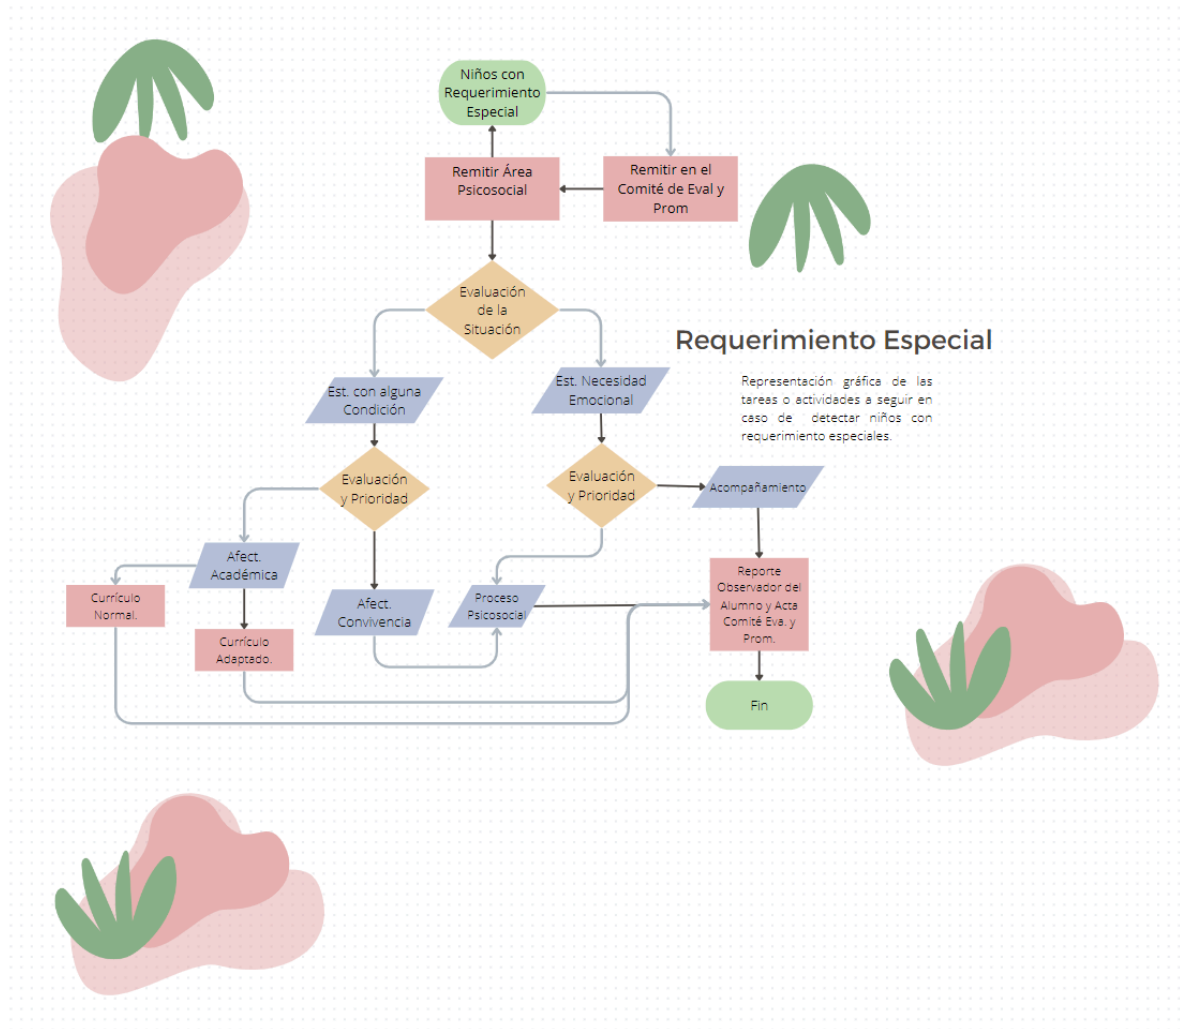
Niños con Requerimiento Especial

Remitir Área Psicosocial

Remitir en el Comité de Eval y Prom

Evaluación de la Situación

Requerimiento Especial

Representación gráfica de las tareas o actividades a seguir en caso de detectar niños con requerimiento especiales.

Est. con alguna Condición

Est. Necesidad Emocional

Evaluación y Prioridad

Evaluación y Prioridad

Acompañamiento

Afect. Académica

Currículo Normal.

Currículo Adaptado.

Afect. Convivencia

Proceso Psicosocial

Reporte Observador del Alumno y Acta Comité Eva. y Prom.

Fin